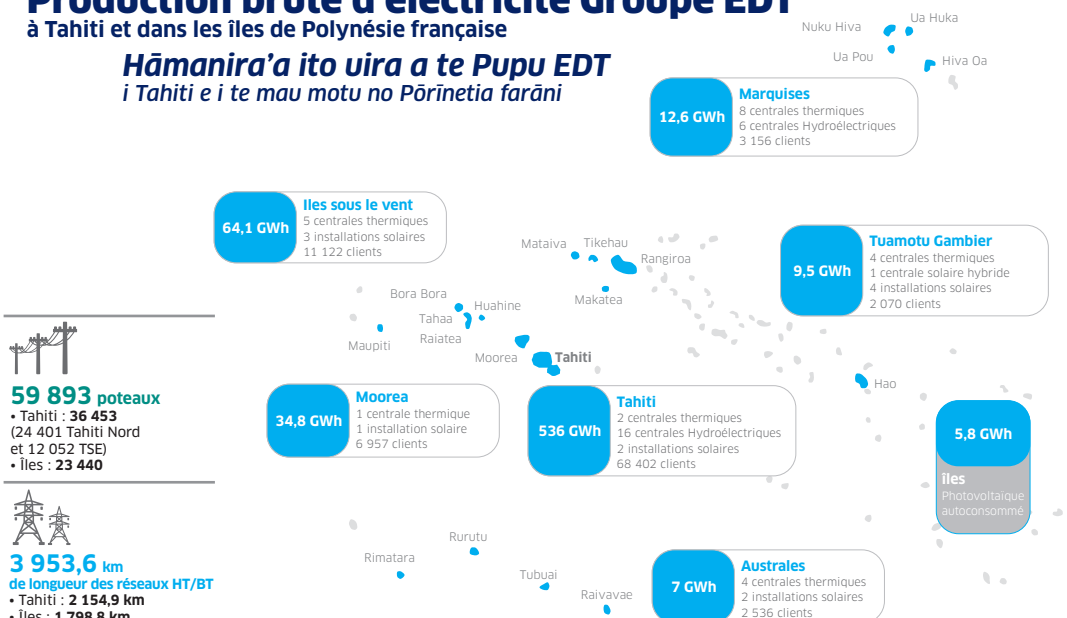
Production brute d'électricité Groupe EDT
à Tahiti et dans les îles de Polynésie française

Hāmanira'a ito uira a te Pupu EDT
i Tahiti e i te mau motu no Pōrīnetia farāni

Nuku Hiva
Ua Huka
Ua Pou
Hiva Oa

12,6 GWh
Marquises
8 centrales thermiques
6 centrales Hydroélectriques
3 156 clients

64,1 GWh
Iles sous le vent
5 centrales thermiques
3 installations solaires
11 122 clients

Mataiva
Tikehau
Rangiroa
Makatea

9,5 GWh
Tuamotu Gambier
4 centrales thermiques
1 centrale solaire hybride
4 installations solaires
2 070 clients

Bora Bora
Huahine
Tahaa
Raiatea
Maupiti
Moorea
Tahiti
Hao

59 893 poteaux
• Tahiti : 36 453
(24 401 Tahiti Nord et 12 052 TSE)
• Îles : 23 440

34,8 GWh
Moorea
1 centrale thermique
1 installation solaire
6 957 clients

536 GWh
Tahiti
2 centrales thermiques
16 centrales Hydroélectriques
2 installations solaires
68 402 clients

5,8 GWh
îles
Photovoltaïque autoconsommé

3 953,6 km
de longueur des réseaux HT/BT
• Tahiti : 2 154,9 km
• Îles : 1 798,8 km

Rurutu
Rimatara
Tubuai
Raivavae

7 GWh
Australes
4 centrales thermiques
2 installations solaires
2 536 clients